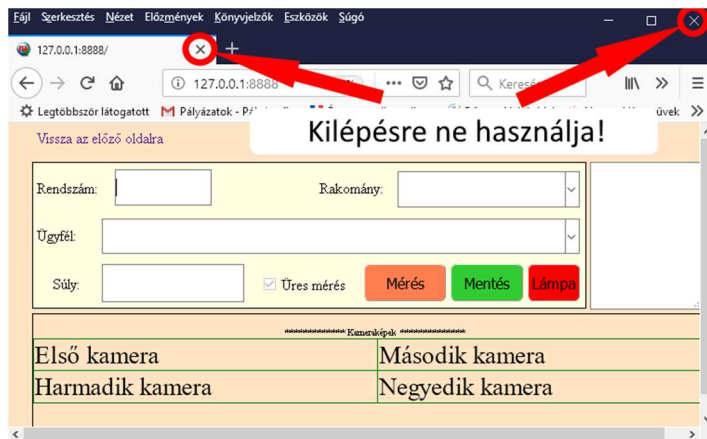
Fájl Szerkesztés Nézet Előzmények Könyvjelzők Eszközök Súgó

127.0.0.1:8888/

127.0.0.1:8888

Keresés

Legtöbbször látogatott Pályázatok - Pál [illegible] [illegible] vek

Kilépésre ne használja!

Vissza az előző oldalra

Rendszám:

Rakomány:

Ügyfél:

Súly:

Üres mérés

Mérés

Mentés

Lámpa

************ Kameraképek ************

| Első kamera | Második kamera |
|---|---|
| Harmadik kamera | Negyedik kamera |